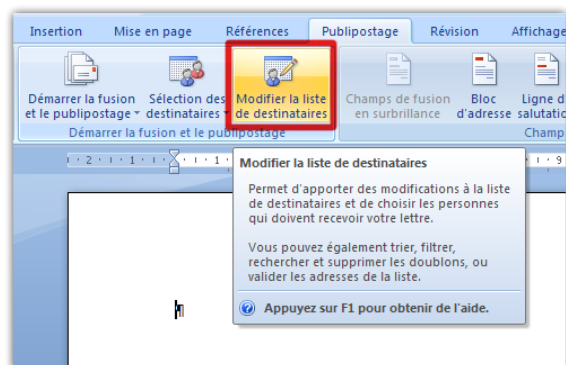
Insertion Mise en page Références Publipostage Révision Affichage

Démarrer la fusion et le publipostage ▾ Sélection des destinataires ▾ Modifier la liste de destinataires Champs de fusion en surbrillance Bloc d'adresse Ligne de salutatio

Démarrer la fusion et le publipostage Champ

· 2 · 1 · 1 · 1 · · · 1 · 9

Modifier la liste de destinataires

Permet d'apporter des modifications à la liste de destinataires et de choisir les personnes qui doivent recevoir votre lettre.

Vous pouvez également trier, filtrer, rechercher et supprimer les doublons, ou valider les adresses de la liste.

Appuyez sur F1 pour obtenir de l'aide.